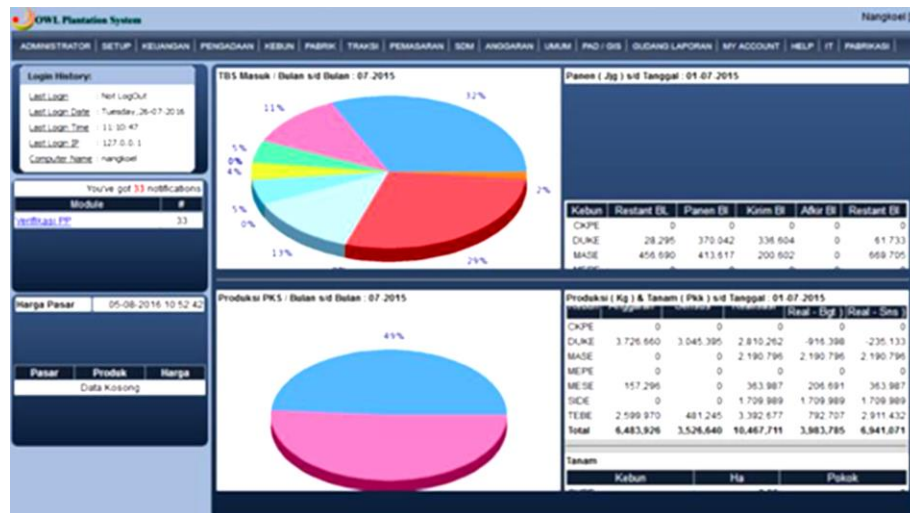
OWL Plantation System

Nangkoel

ADMINISTRATOR | SETUP | KEUANGAN | PENGADAAN | KEBUN | PABRIK | TRAKSI | PEMASARAN | SDM | ANGGARAN | UMUM | PAD / GIS | GUDANG LAPORAN | MY ACCOUNT | HELP | IT | FABRIKASI

Login History:

Last Login : Not LogOut
Last Login Date : Tuesday, 26-07-2016
Last Login Time : 11:10:47
Last Login IP : 127.0.0.1
Computer Name : nangkoel

You've got 33 notifications

| Module | # |
|---|---|
| Verifikasi PP | 33 |

Harga Pasar 05-08-2016 10:52:42

| Pasar | Produk | Harga |
|---|---|---|
| Data Kosong | | |

TBS Masuk / Bulan s/d Bulan : 07.2015

32%
11%
5%
0%
4%
5%
0%
13%
29%
2%

Panen ( Jjg ) s/d Tanggal : 01.07.2015

| Kebun | Restant BL | Panen BI | Kirim BI | Afkir BI | Restant BI |
|---|---|---|---|---|---|
| CKPE | 0 | 0 | 0 | 0 | 0 |
| DUKE | 28.295 | 370.042 | 336.604 | 0 | 61.733 |
| MASE | 456.690 | 413.617 | 200.602 | 0 | 669.705 |

Produksi PKS / Bulan s/d Bulan : 07.2015

49%

Produksi ( Kg ) & Tanam ( Pkk ) s/d Tanggal : 01.07.2015

| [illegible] | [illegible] | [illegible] | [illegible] | Real - Bgt | Real - Sns |
|---|---|---|---|---|---|
| CKPE | 0 | 0 | 0 | 0 | 0 |
| DUKE | 3.726.660 | 3.045.395 | 2.810.262 | -916.398 | -235.133 |
| MASE | 0 | 0 | 2.190.796 | 2.190.796 | 2.190.796 |
| MEPE | 0 | 0 | 0 | 0 | 0 |
| MESE | 157.296 | 0 | 363.987 | 206.691 | 363.987 |
| SIDE | 0 | 0 | 1.709.989 | 1.709.989 | 1.709.989 |
| TEBE | 2.599.970 | 481.245 | 3.392.677 | 792.707 | 2.911.432 |
| Total | 6,483,926 | 3,526,640 | 10,467,711 | 3,983,785 | 6,941,071 |

Tanam

| Kebun | Ha | Pokok |
|---|---|---|